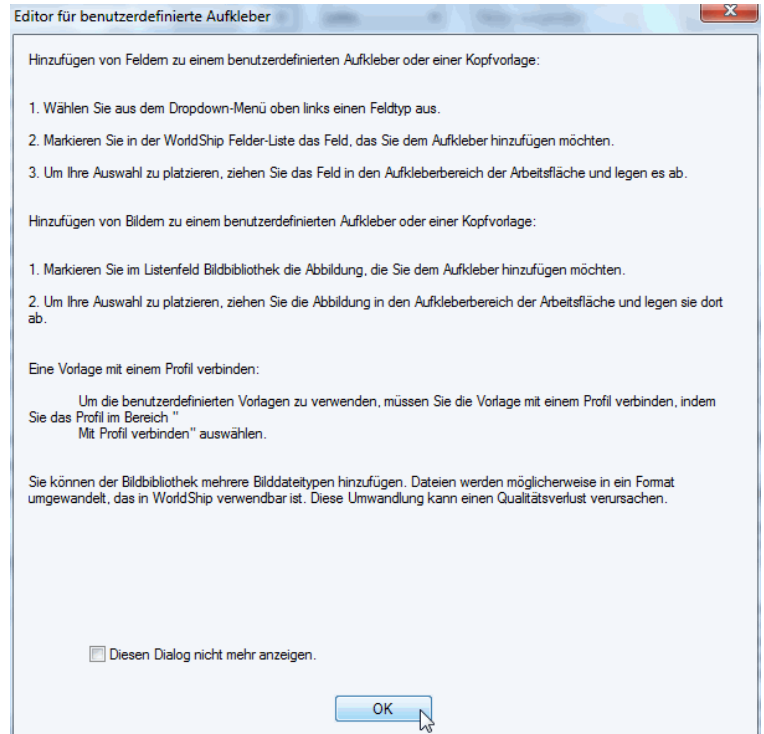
Editor für benutzerdefinierte Aufkleber

Hinzufügen von Feldern zu einem benutzerdefinierten Aufkleber oder einer Kopfvorlage:

1. Wählen Sie aus dem Dropdown-Menü oben links einen Feldtyp aus.

2. Markieren Sie in der WorldShip Felder-Liste das Feld, das Sie dem Aufkleber hinzufügen möchten.

3. Um Ihre Auswahl zu platzieren, ziehen Sie das Feld in den Aufkleberbereich der Arbeitsfläche und legen es ab.

Hinzufügen von Bildern zu einem benutzerdefinierten Aufkleber oder einer Kopfvorlage:

1. Markieren Sie im Listenfeld Bildbibliothek die Abbildung, die Sie dem Aufkleber hinzufügen möchten.

2. Um Ihre Auswahl zu platzieren, ziehen Sie die Abbildung in den Aufkleberbereich der Arbeitsfläche und legen sie dort ab.

Eine Vorlage mit einem Profil verbinden:

Um die benutzerdefinierten Vorlagen zu verwenden, müssen Sie die Vorlage mit einem Profil verbinden, indem Sie das Profil im Bereich " Mit Profil verbinden" auswählen.

Sie können der Bildbibliothek mehrere Bilddateitypen hinzufügen. Dateien werden möglicherweise in ein Format umgewandelt, das in WorldShip verwendbar ist. Diese Umwandlung kann einen Qualitätsverlust verursachen.

Diesen Dialog nicht mehr anzeigen.

OK